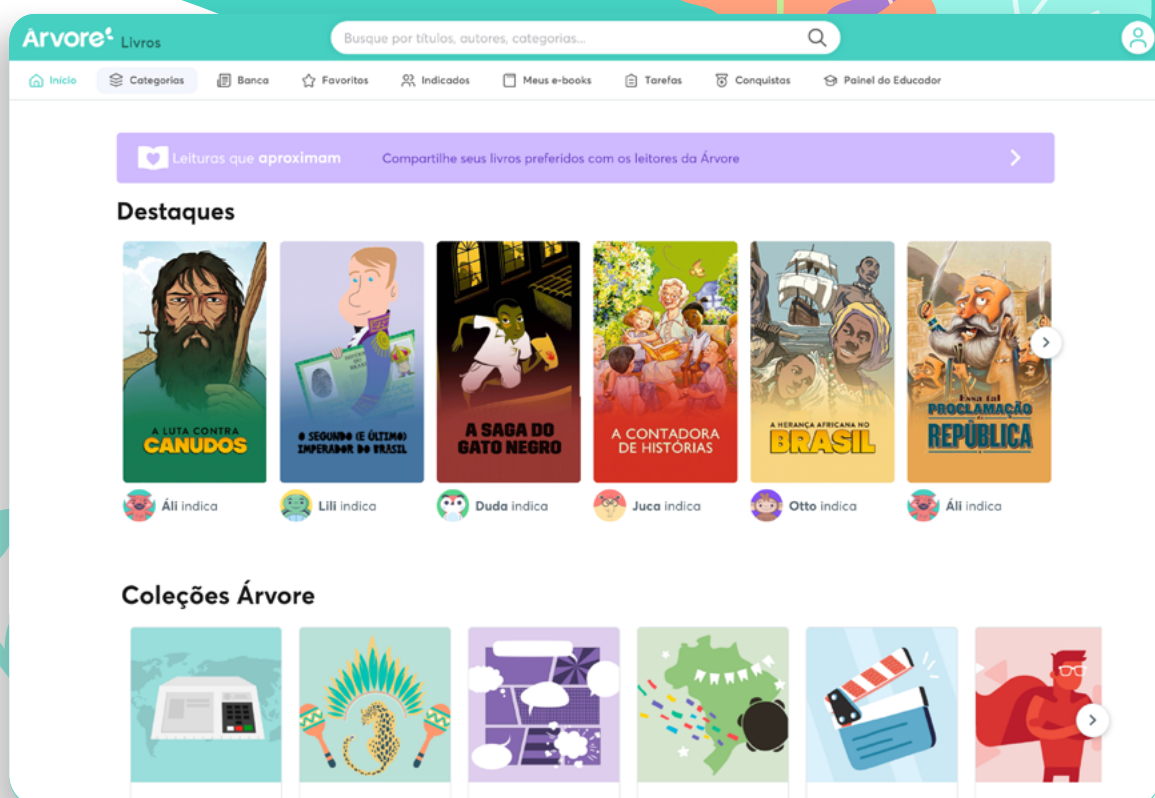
Arvore Livros

Busque por títulos, autores, categorias...

Início Categorias Banca Favoritos Indicados Meus e-books Tarefas Conquistas Painel do Educador

Leituras que aproximam Compartilhe seus livros preferidos com os leitores da Árvore

Destaques

A LUTA CONTRA CANUDOS

O SEGUNDO (E ÚLTIMO) IMPERADOR DO BRASIL

A SAGA DO GATO NEGRO

A CONTADORA DE HISTÓRIAS

A HERANÇA AFRICANA NO BRASIL

Essa tal PROCLAMAÇÃO da REPÚBLICA

Áli indica Lili indica Duda indica Juca indica Otto indica Áli indica

Coleções Árvore